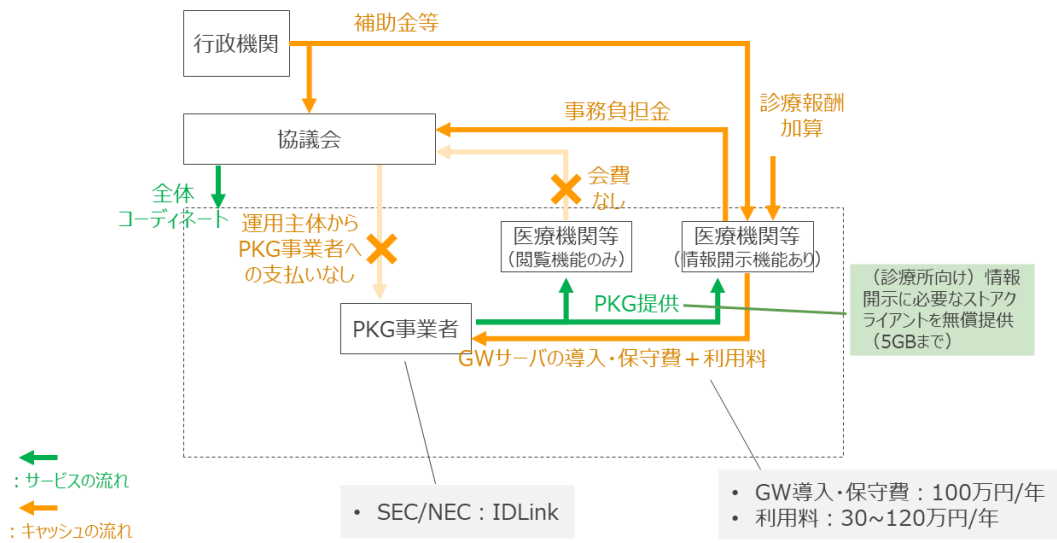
行政機関

補助金等

協議会

事務負担金

診療報酬
加算

全体
コーディネート

会費
なし

運用主体から
PKG事業者へ
の支払いなし

医療機関等
(閲覧機能のみ)

医療機関等
(情報開示機能あり)

(診療所向け) 情報
開示に必要なストアク
ライアントを無償提供
(5GBまで)

PKG提供

PKG事業者

GWサーバの導入・保守費+利用料

: サービスの流れ

: キャッシュの流れ

• SEC/NEC : IDLink

• GW導入・保守費 : 100万円/年
• 利用料 : 30~120万円/年